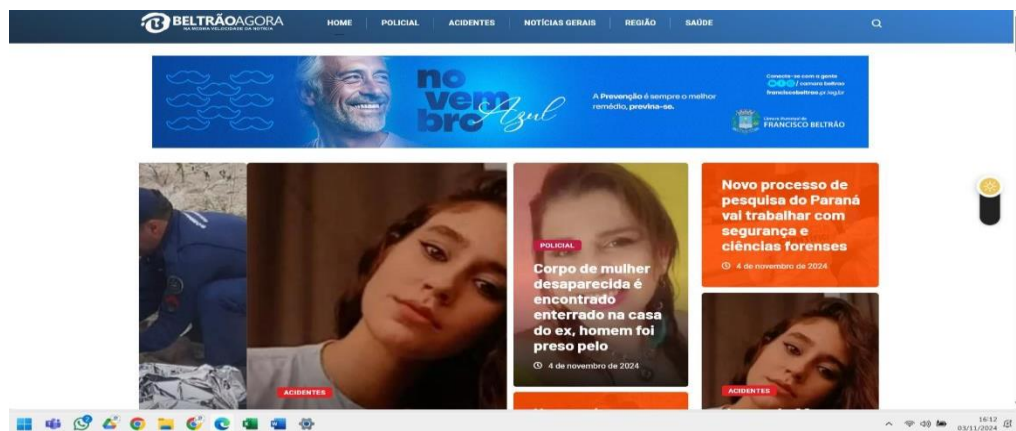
BELTRÃOAGORA
NA MESMA VELOCIDADE DA NOTÍCIA

HOME | POLICIAL | ACIDENTES | NOTÍCIAS GERAIS | REGIÃO | SAÚDE

novembro Azul

A Prevenção é sempre o melhor remédio, previna-se.

Conecte-se com a gente
/ camara.beltrao
franciscobeltrao.pr.leg.br

Câmara Municipal de FRANCISCO BELTRÃO

POLICIAL
Corpo de mulher desaparecida é encontrado enterrado na casa do ex, homem foi preso pelo

4 de novembro de 2024

Novo processo de pesquisa do Paraná vai trabalhar com segurança e ciências forenses

4 de novembro de 2024

ACIDENTES

ACIDENTES

16:12
03/11/2024